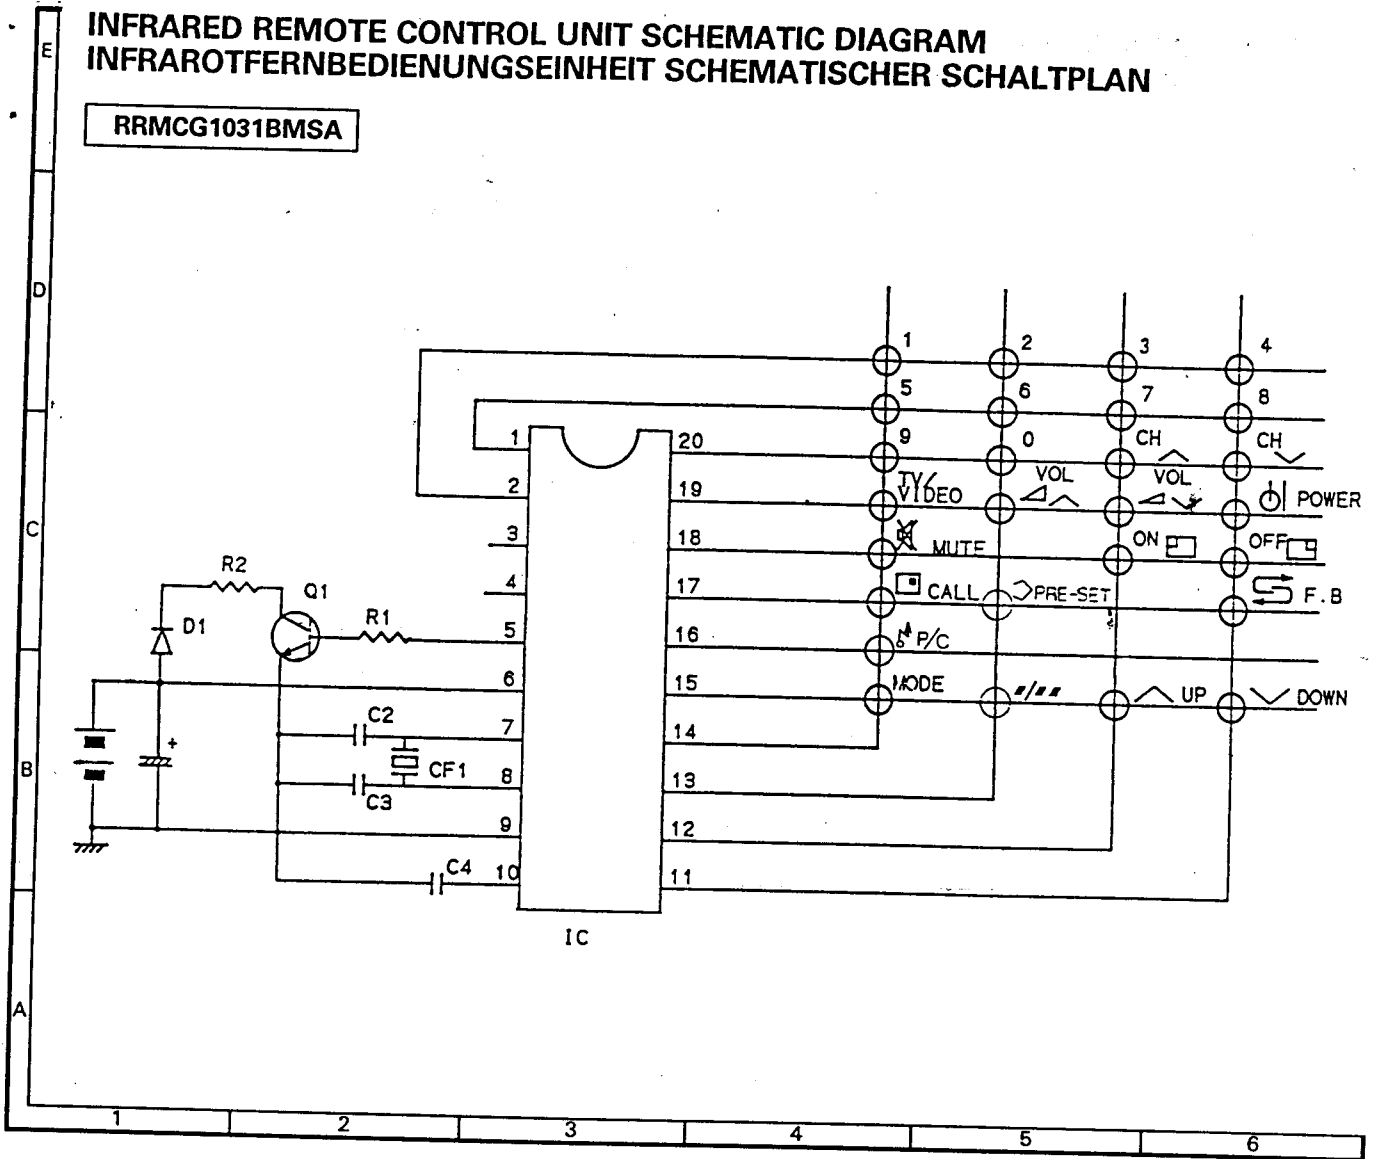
INFRARED REMOTE CONTROL UNIT SCHEMATIC DIAGRAM
INFRAROTFERNBEDIENUNGSEINHEIT SCHEMATISCHER SCHALTPLAN

RRMCG1031BMSA

E
D
C
B
A

1 2 3 4
5 6 7 8
9 0 CH CH
TV/VIDEO VOL VOL POWER
MUTE ON OFF
CALL PRE-SET F.B
P/C
MODE UP DOWN

R2
Q1
D1
R1
C2
CF1
C3
C4
IC

1 20
2 19
3 18
4 17
5 16
6 15
7 14
8 13
9 12
10 11

1 2 3 4 5 6